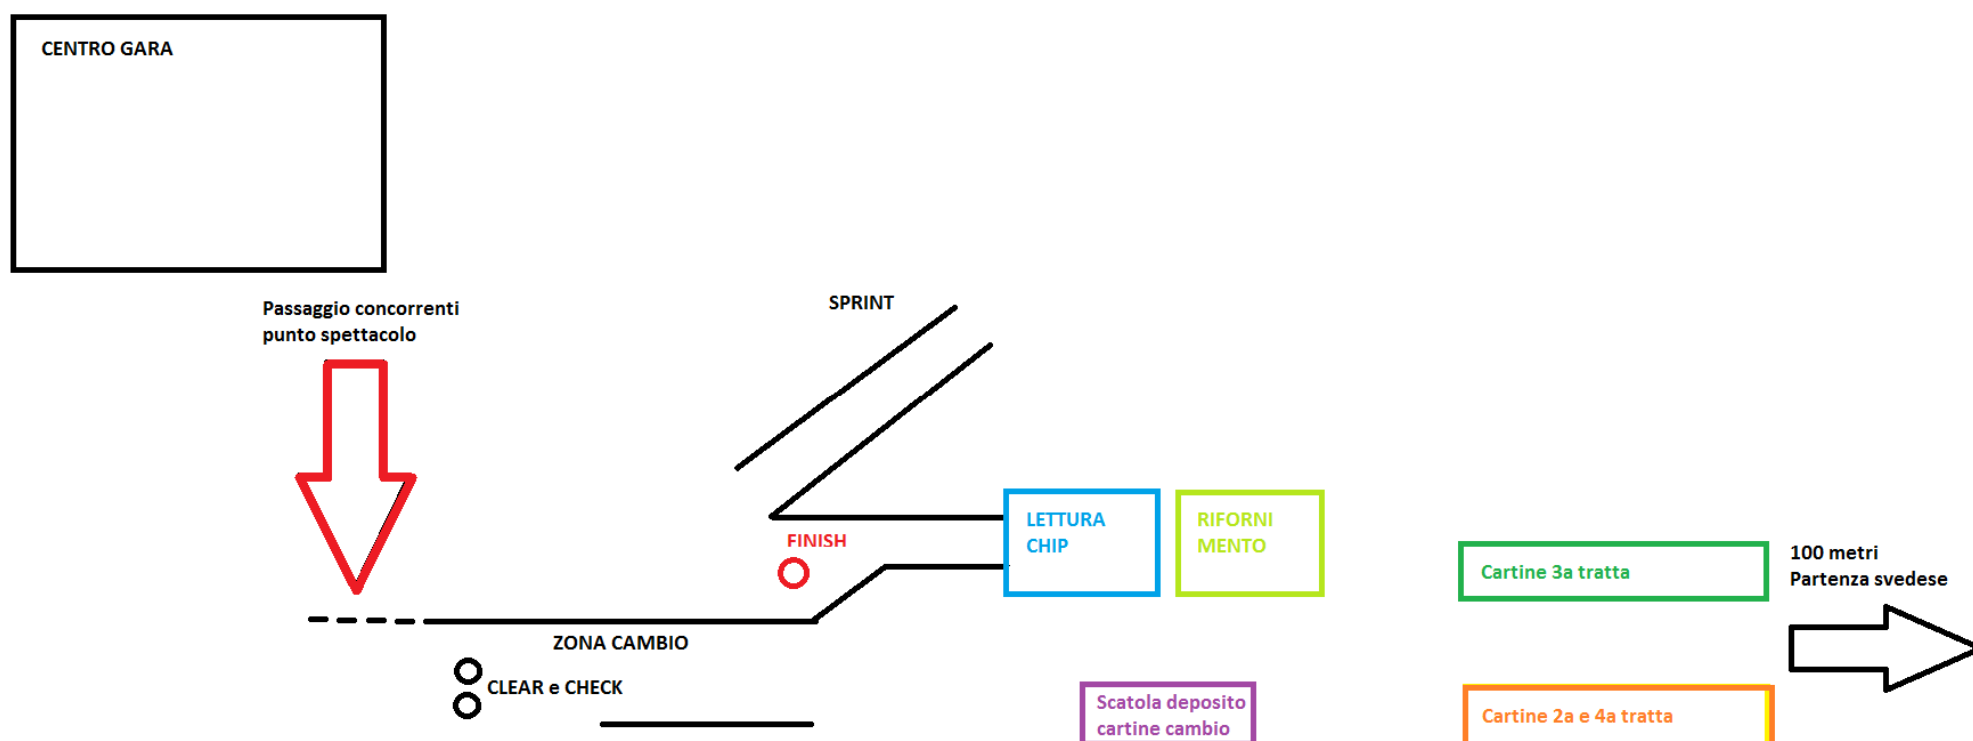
CENTRO GARA

Passaggio concorrenti punto spettacolo

SPRINT

FINISH

LETTURA CHIP

RIFORNI MENTO

Cartine 3a tratta

100 metri
Partenza svedese

ZONA CAMBIO

CLEAR e CHECK

Scatola deposito cartine cambio

Cartine 2a e 4a tratta